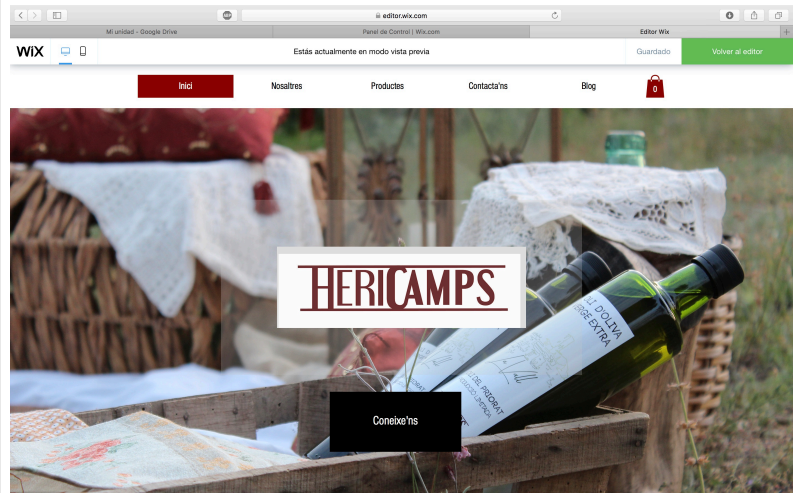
editor.wix.com

Mi unidad - Google Drive

Panel de Control | Wix.com

Editor Wix

WiX

Estás actualmente en modo vista previa

Guardado

Volver al editor

Inici

Nosaltres

Productes

Contacta'ns

Blog

0

HERICAMPS

OLI D'OLIVA
VERGE EXTRA

Coneixe'ns